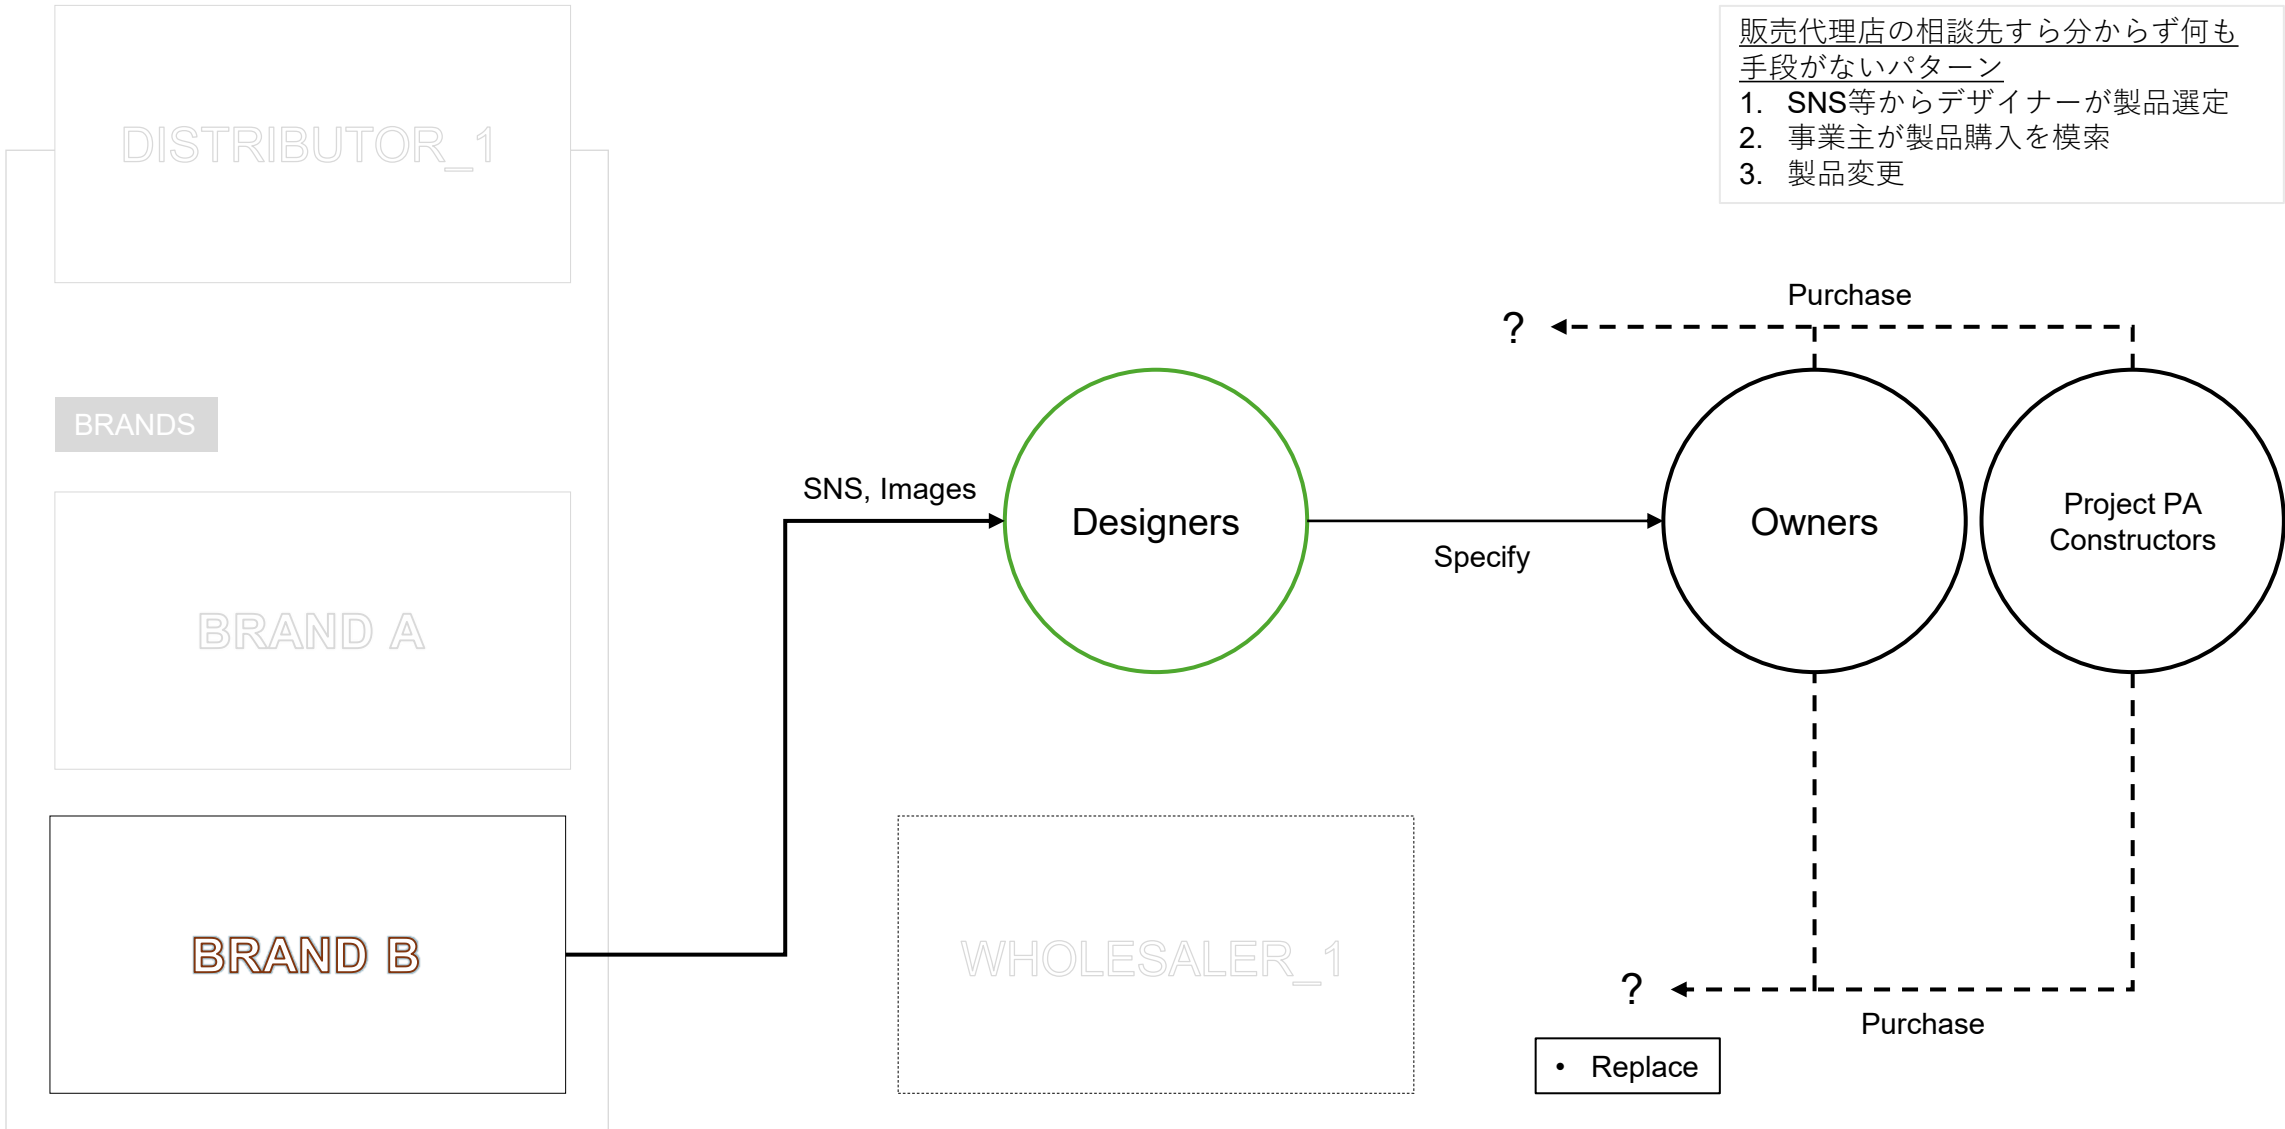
販売代理店の相談先すら分からず何も手段がないパターン
1. SNS等からデザイナーが製品選定
2. 事業主が製品購入を模索
3. 製品変更

DISTRIBUTOR_1

BRANDS

BRAND A

BRAND B

SNS, Images

Designers

Specify

Purchase

?

Owners

Project PA Constructors

WHOLESALER_1

?

Purchase

• Replace